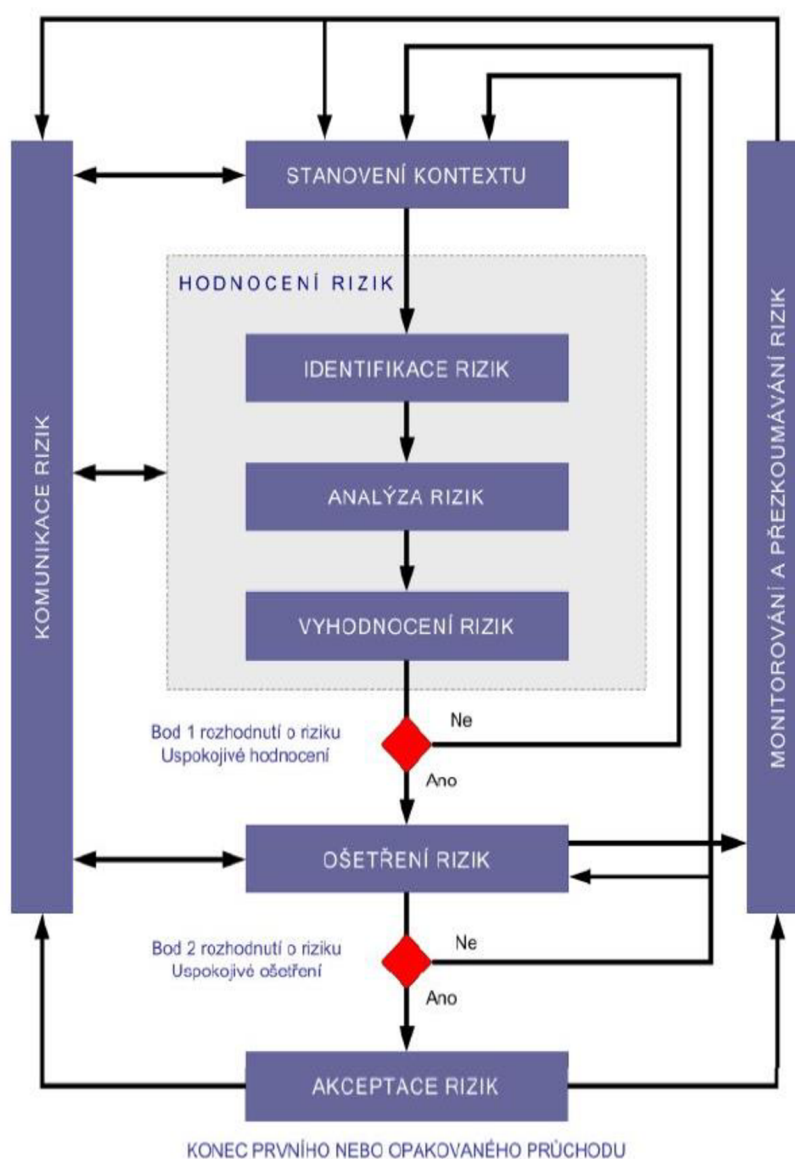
KOMUNIKACE RIZIK

STANOVENÍ KONTEXTU

HODNOCENÍ RIZIK

IDENTIFIKACE RIZIK

ANALÝZA RIZIK

VYHODNOCENÍ RIZIK

Bod 1 rozhodnutí o riziku
Uspokojivé hodnocení

Ne

Ano

OŠETŘENÍ RIZIK

Bod 2 rozhodnutí o riziku
Uspokojivé ošetření

Ne

Ano

AKCEPTACE RIZIK

MONITOROVÁNÍ A PŘEZKOUMÁVÁNÍ RIZIK

KONEC PRVNÍHO NEBO OPAKOVANÉHO PRŮCHODU